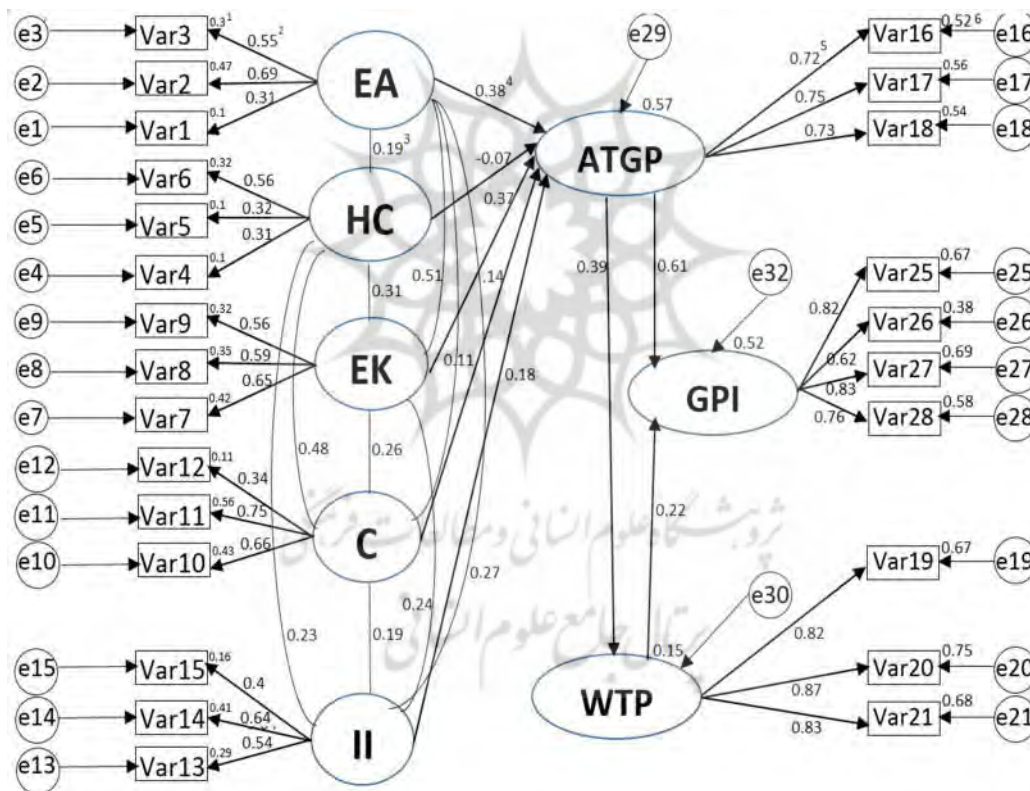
e3
Var3
0.3 1
0.55 2
e2
Var2
0.47
0.69
e1
Var1
0.1
0.31
EA
0.38 4
e29
0.57
ATGP
0.72 5
0.75
0.73
Var16
0.52 6
e16
Var17
0.56
e17
Var18
0.54
e18
0.19 3
-0.07
e6
Var6
0.32
0.56
e5
Var5
0.1
0.32
HC
0.37
e4
Var4
0.1
0.31
0.51
.14
0.39
0.61
e32
Var25
0.67
e25
0.82
Var26
0.38
e26
0.52
0.31
e9
Var9
0.32
0.56
e8
Var8
0.35
0.59
EK
0.11
0.18
GPI
0.62
Var27
0.69
e27
0.83
e7
Var7
0.42
0.65
0.76
Var28
0.58
e28
0.48
0.26
e12
Var12
0.11
0.34
e11
Var11
0.56
0.75
C
0.22
e10
Var10
0.43
0.66
0.27
Var19
0.67
e19
0.24
e30
0.23
0.19
0.82
0.15
e15
Var15
0.16
0.4
Var20
0.75
e20
e14
Var14
0.41
0.64
WTP
0.87
II
Var21
0.68
e21
e13
Var13
0.29
0.54
0.83
پژوهشگاه علوم انسانی و مطالعات فرهنگی
پرتال جامع علوم انسانی